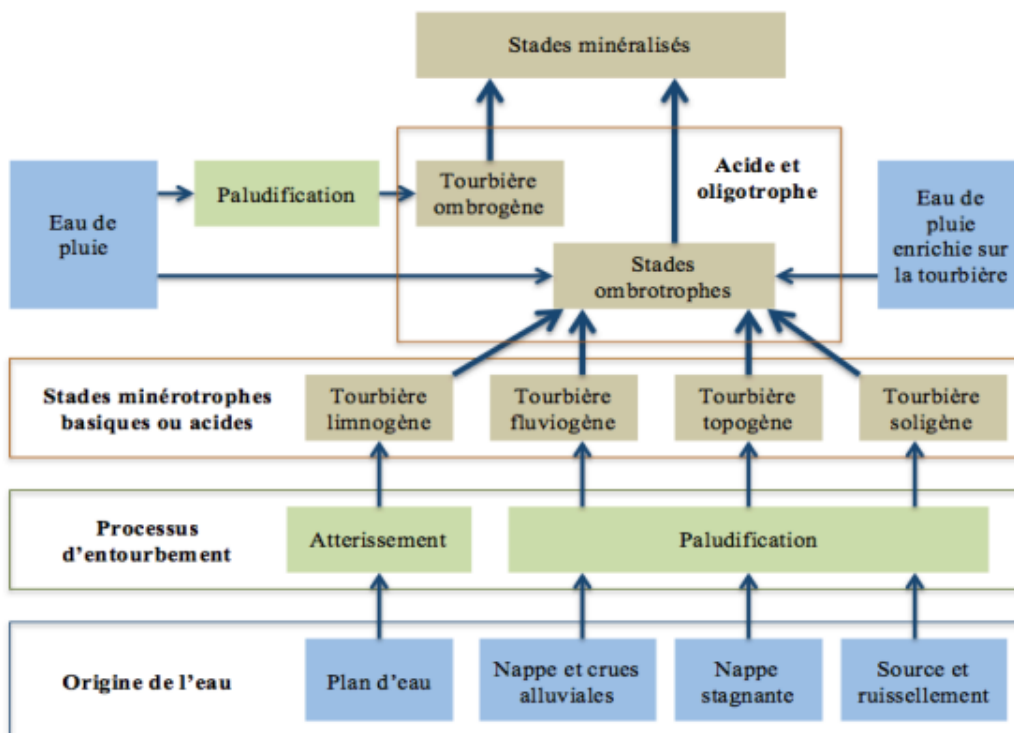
Stades minéralisés

Eau de pluie

Paludification

Tourbière ombrogène

Acide et oligotrophe

Stades ombrotrophes

Eau de pluie enrichie sur la tourbière

Stades minérotrophes basiques ou acides

Tourbière limnogène

Tourbière fluviogène

Tourbière topogène

Tourbière soligène

Processus d'entourbement

Atterissement

Paludification

Origine de l'eau

Plan d'eau

Nappe et crues alluviales

Nappe stagnante

Source et ruissellement